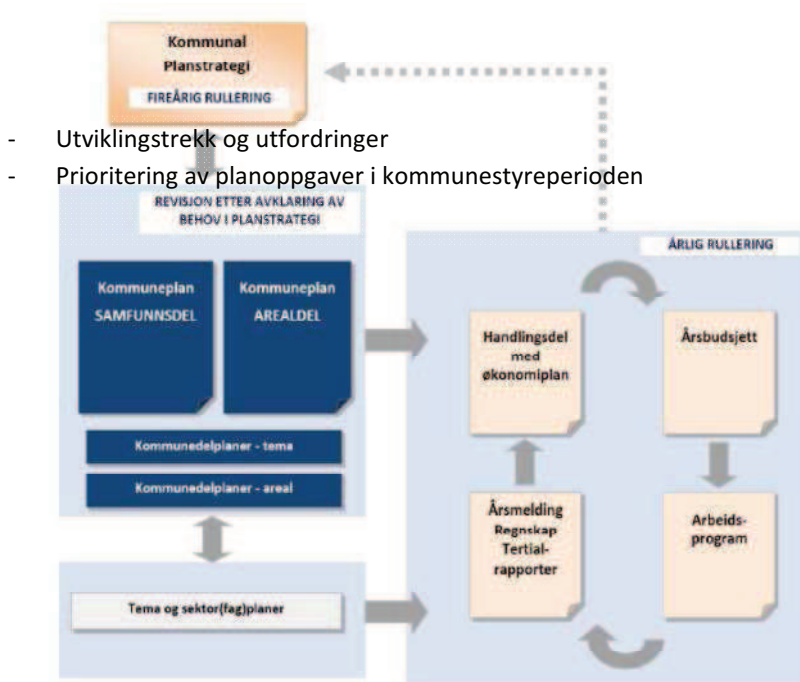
Kommunal Planstrategi

FIREÅRIG RULLERING

- Utviklingstrekk og utfordringer
- Prioritering av planoppgaver i kommunestyreperioden

REVISJON ETTER AVKLARING AV BEHOV I PLANSTRATEGI

Kommuneplan SAMFUNNSDEL

Kommuneplan AREALDEL

Kommunedelplaner - tema

Kommunedelplaner - areal

Tema og sektor(fag)planer

ÅRLIG RULLERING

Handlingsdel med økonomiplan

Årsbudsjett

Årsmelding Regnskap Tertial-rapporter

Arbeids-program